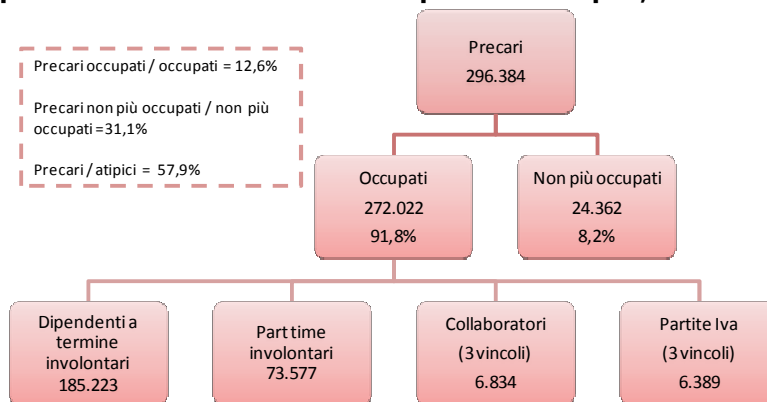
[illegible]

Precari occupati / occupati = 12,6%

Precari non più occupati / non più occupati =31,1%

Precari / atipici = 57,9%

Precari
296.384

Occupati
272.022
91,8%

Non più occupati
24.362
8,2%

Dipendenti a termine involontari
185.223

Part time involontari
73.577

Collaboratori
(3 vincoli)
6.834

Partite Iva
(3 vincoli)
6.389